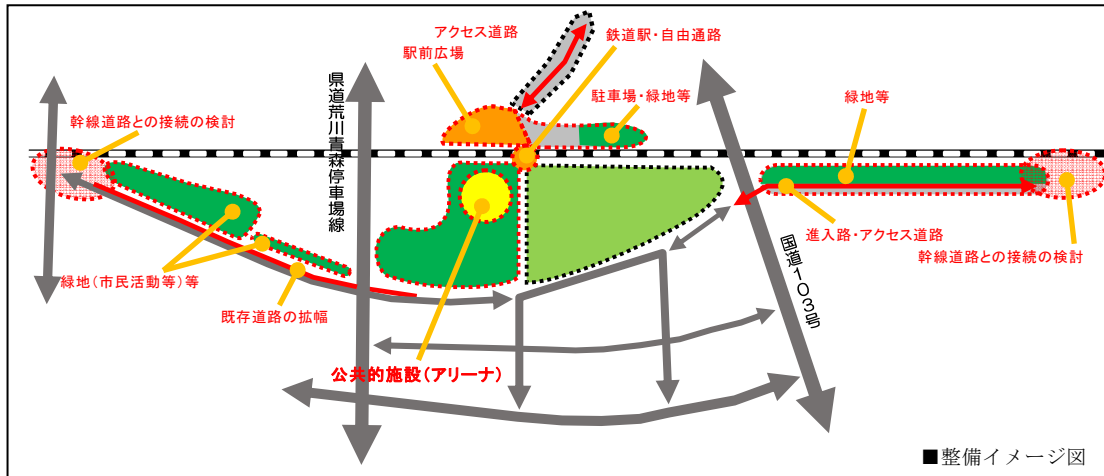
アクセス道路
駅前広場
鉄道駅・自由通路
駐車場・緑地等
緑地等
幹線道路との接続の検討
県道荒川青森停車場線
緑地（市民活動等）等
既存道路の拡幅
公共的施設（アリーナ）
進入路・アクセス道路
国道１０３号
幹線道路との接続の検討
■整備イメージ図